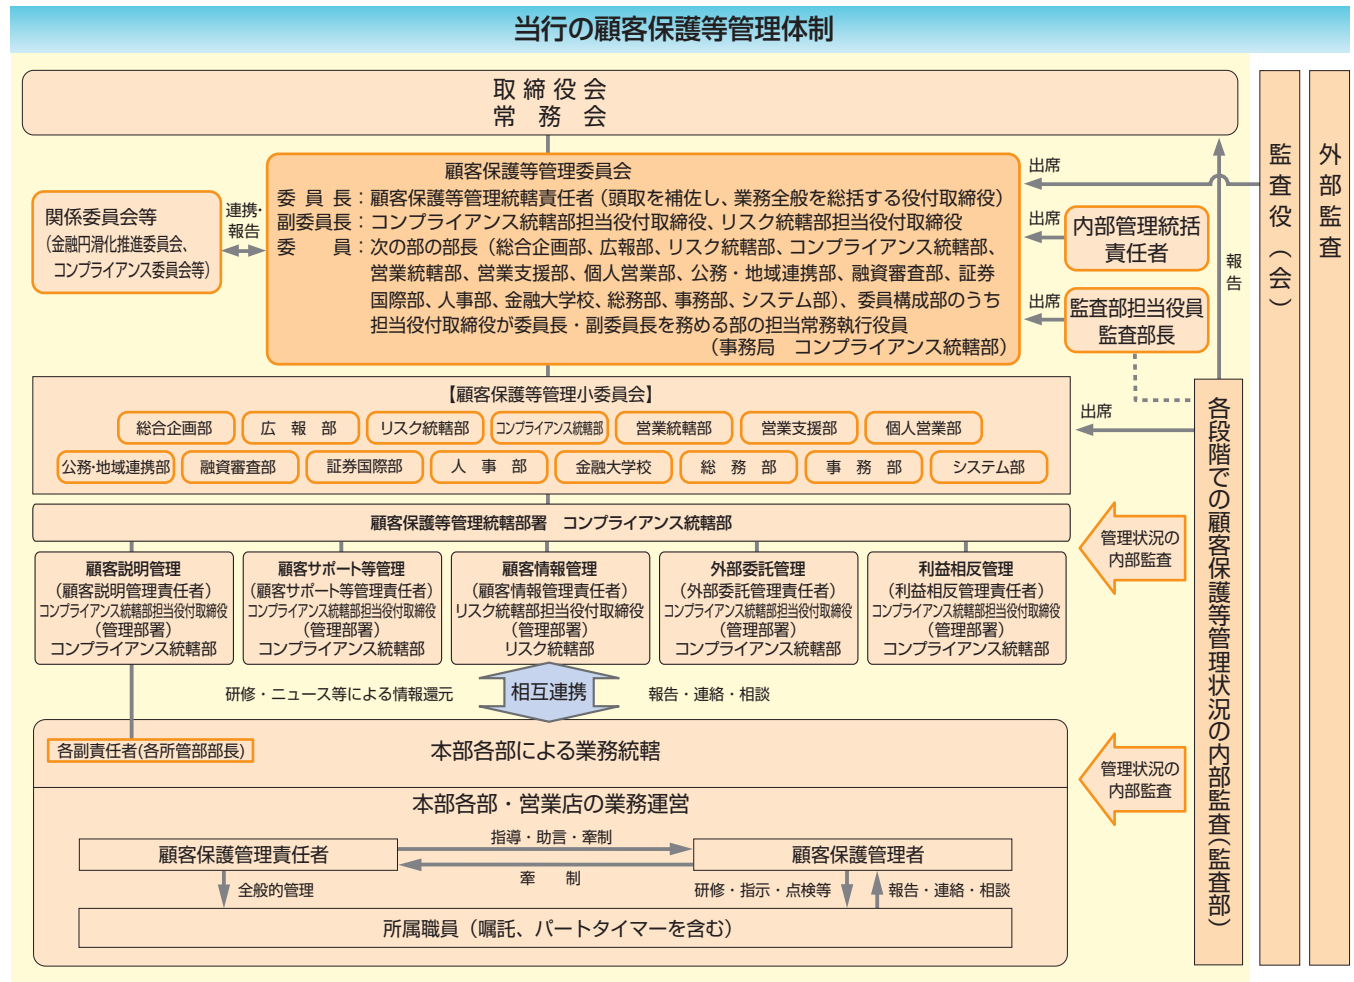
当行の顧客保護等管理体制

取締役会
常務会

顧客保護等管理委員会
委員長：顧客保護等管理統括責任者（頭取を補佐し、業務全般を総括する役付取締役）
副委員長：コンプライアンス統轄部担当役付取締役、リスク統轄部担当役付取締役
委員：次の部の部長（総合企画部、広報部、リスク統轄部、コンプライアンス統轄部、営業統轄部、営業支援部、個人営業部、公務・地域連携部、融資審査部、証券国際部、人事部、金融大学校、総務部、事務部、システム部）、委員構成部のうち担当役付取締役が委員長・副委員長を務める部の担当常務執行役員
（事務局　コンプライアンス統轄部）

関係委員会等
（金融円滑化推進委員会、コンプライアンス委員会等）

連携・報告

出席
出席
内部管理統括責任者
出席
監査部担当役員
監査部長
報告

監査役（会）
外部監査

【顧客保護等管理小委員会】
総合企画部　広報部　リスク統轄部　コンプライアンス統轄部　営業統轄部　営業支援部　個人営業部
公務・地域連携部　融資審査部　証券国際部　人事部　金融大学校　総務部　事務部　システム部

出席

各段階での顧客保護等管理状況の内部監査（監査部）

顧客保護等管理統括部署　コンプライアンス統轄部

管理状況の内部監査

| 顧客説明管理 | 顧客サポート等管理 | 顧客情報管理 | 外部委託管理 | 利益相反管理 |
|---|---|---|---|---|
| （顧客説明管理責任者） | （顧客サポート等管理責任者） | （顧客情報管理責任者） | （外部委託管理責任者） | （利益相反管理責任者） |
| コンプライアンス統轄部担当役付取締役 | コンプライアンス統轄部担当役付取締役 | リスク統轄部担当役付取締役 | コンプライアンス統轄部担当役付取締役 | コンプライアンス統轄部担当役付取締役 |
| （管理部署） | （管理部署） | （管理部署） | （管理部署） | （管理部署） |
| コンプライアンス統轄部 | コンプライアンス統轄部 | リスク統轄部 | コンプライアンス統轄部 | コンプライアンス統轄部 |

研修・ニュース等による情報還元　相互連携　報告・連絡・相談

各副責任者（各所管部部長）
本部各部による業務統轄

管理状況の内部監査

本部各部・営業店の業務運営
指導・助言・牽制
顧客保護管理責任者
顧客保護管理者
牽制
全般的管理
研修・指示・点検等
報告・連絡・相談
所属職員（嘱託、パートタイマーを含む）